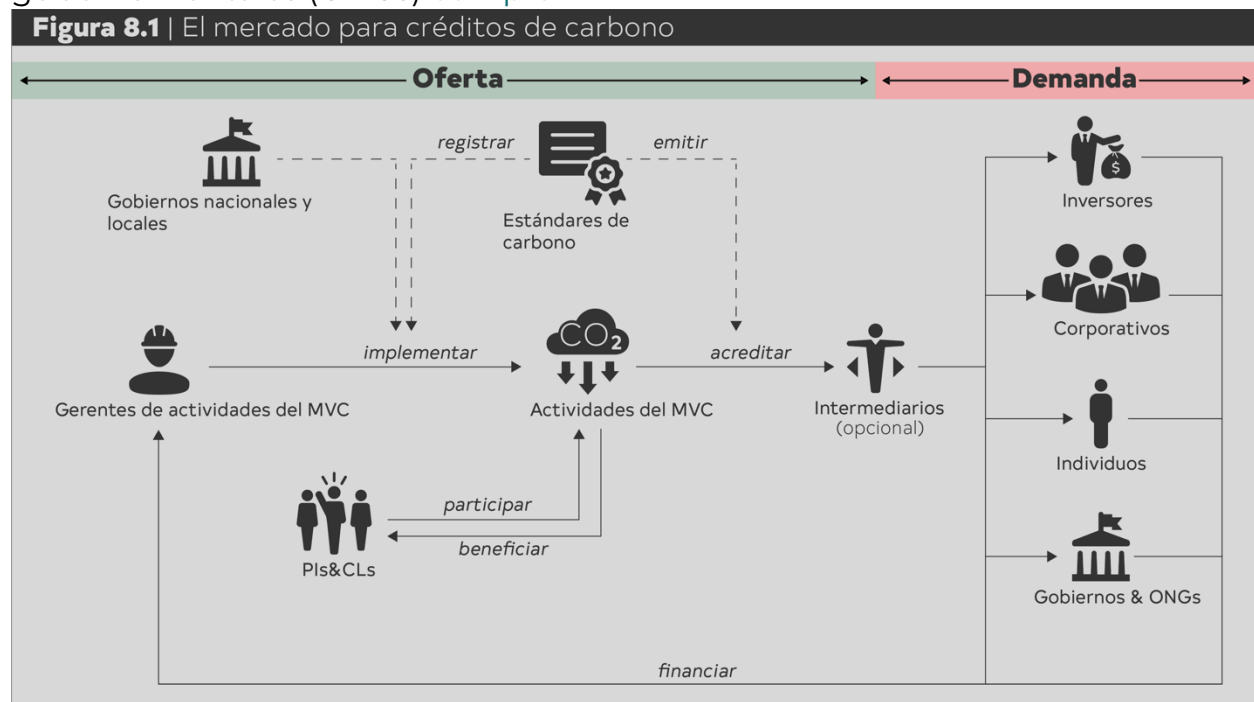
Figura 8.1 | El mercado para créditos de carbono

Oferta

Demanda

registrar

emitir

Gobiernos nacionales y locales

Estándares de carbono

Inversores

Corporativos

implementar

$CO_2$

acreditar

Gerentes de actividades del MVC

Actividades del MVC

Intermediarios (opcional)

Individuos

participar

beneficiar

PIs&CLs

Gobiernos & ONGs

financiar